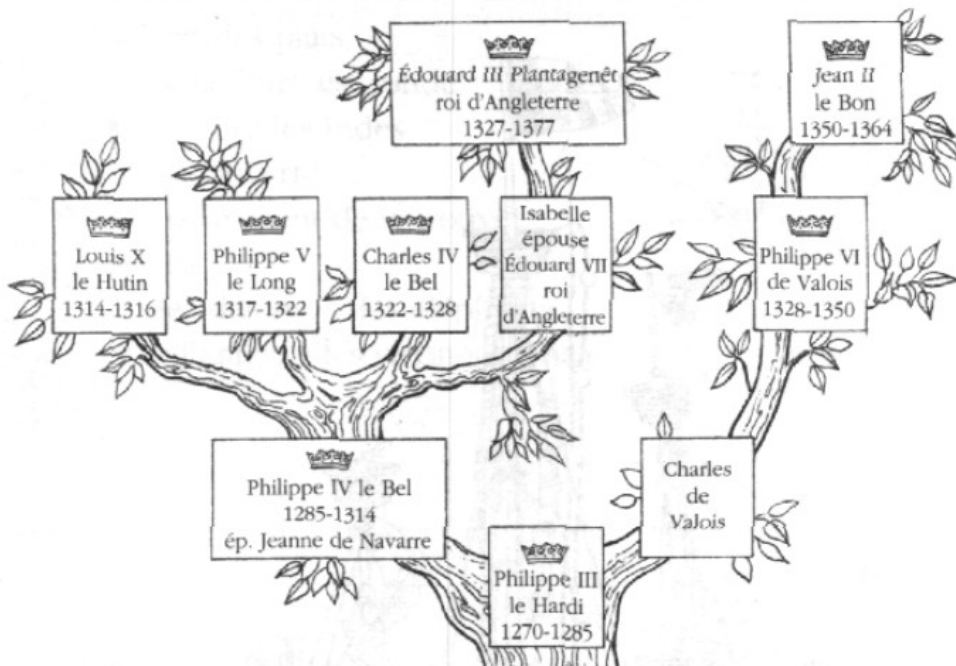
Édouard III Plantagenêt
roi d'Angleterre
1327-1377

Jean II
le Bon
1350-1364

Louis X
le Hutin
1314-1316

Philippe V
le Long
1317-1322

Charles IV
le Bel
1322-1328

Isabelle
épouse
Édouard VII
roi
d'Angleterre

Philippe VI
de Valois
1328-1350

Philippe IV le Bel
1285-1314
ép. Jeanne de Navarre

Charles
de
Valois

Philippe III
le Hardi
1270-1285